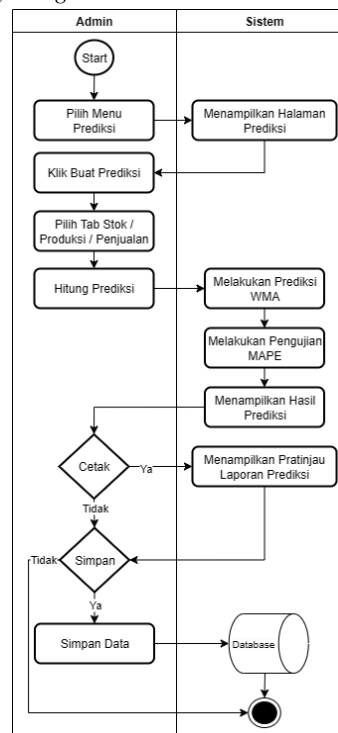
| Admin | Sistem |
|---|---|

Start

Pilih Menu Prediksi

Menampilkan Halaman Prediksi

Klik Buat Prediksi

Pilih Tab Stok / Produksi / Penjualan

Hitung Prediksi

Melakukan Prediksi WMA

Melakukan Pengujian MAPE

Menampilkan Hasil Prediksi

Cetak

Ya

Menampilkan Pratinjau Laporan Prediksi

Tidak

Tidak

Simpan

Ya

Simpan Data

Database